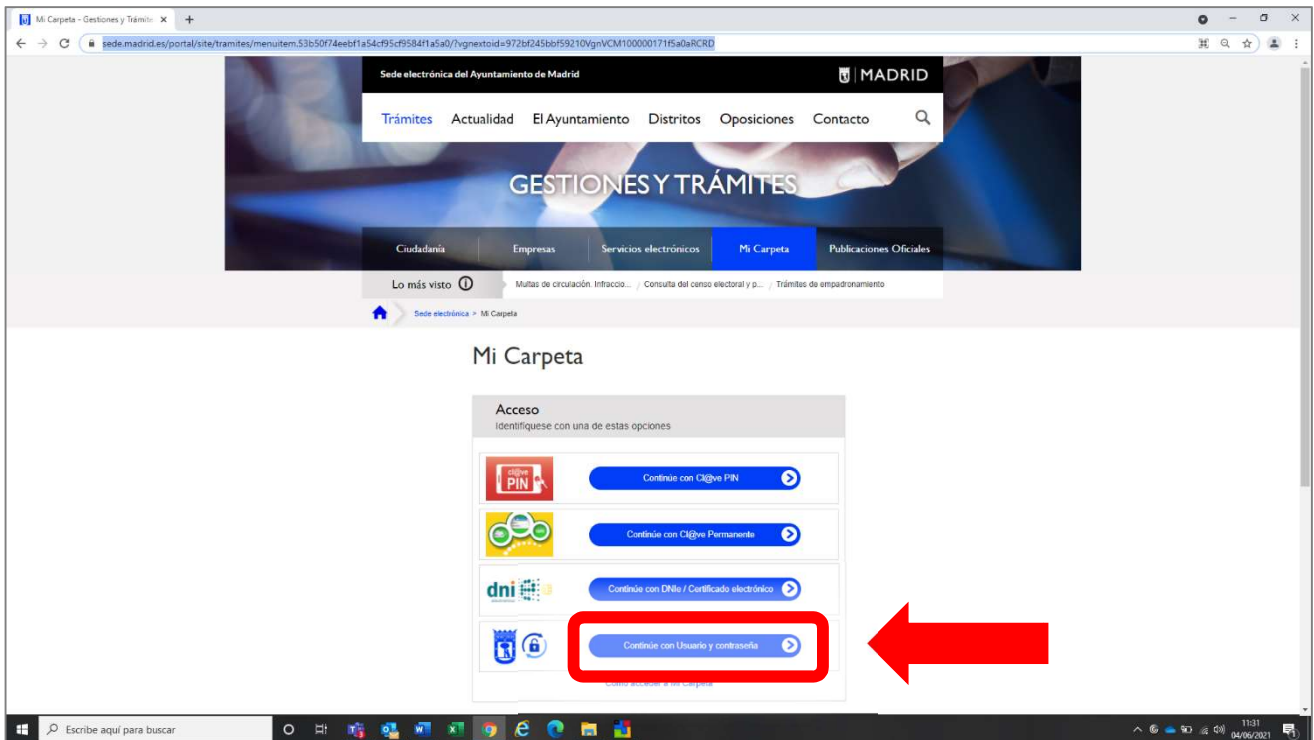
Mi Carpeta - Gestiones y Trámite ×
+

sede.madrid.es/portal/site/tramites/menuitem.53b50f74eebf1a54cf95cf9584f1a5a0/?vgnextoid=972bf245bbf59210VgnVCM100000171f5a0aRCRD

Sede electrónica del Ayuntamiento de Madrid
MADRID

Trámites Actualidad El Ayuntamiento Distritos Oposiciones Contacto

GESTIONES Y TRÁMITES

Ciudadanía Empresas Servicios electrónicos Mi Carpeta Publicaciones Oficiales

Lo más visto
Multas de circulación. Infraccio... / Consulta del censo electoral y p... / Trámites de empadronamiento

Sede electrónica > Mi Carpeta

Mi Carpeta

Acceso
Identifíquese con una de estas opciones

Cl@ve PIN
Continúe con Cl@ve PIN

Continúe con Cl@ve Permanente

dni
Continúe con DNIe / Certificado electrónico

Continúe con Usuario y contraseña

Cómo acceder a Mi Carpeta

Escribe aquí para buscar

11:31
04/06/2021